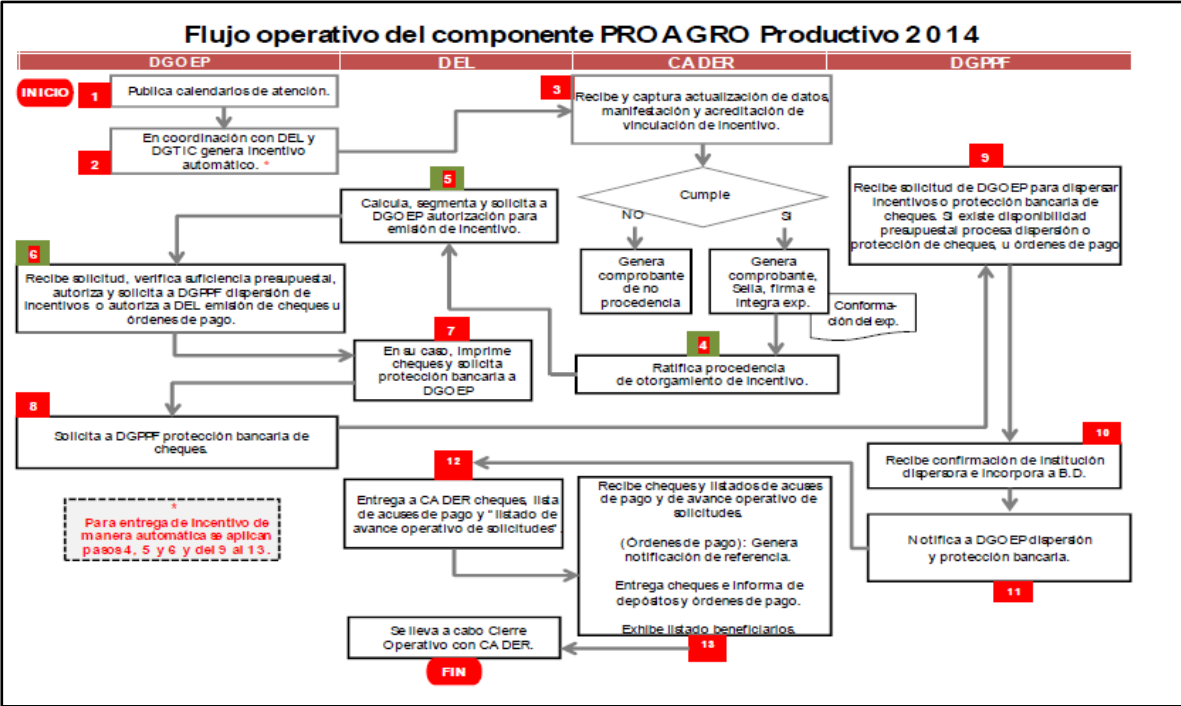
Flujo operativo del componente PROAGRO Productivo 2014

DGOEP

DEL

CADER

DGPPF

INICIO

1 Publica calendarios de atención.

2 En coordinación con DEL y DGTIC genera incentivo automático. *

3 Recibe y captura actualización de datos, manifestación y acreditación de vinculación de incentivo.

Cumple

NO

SI

Genera comprobante de no procedencia

Genera comprobante, Sella, firma e integra exp.

Conformación del exp.

4 Ratifica procedencia de otorgamiento de incentivo.

5 Calcula, segmenta y solicita a DGOEP autorización para emisión de incentivo.

6 Recibe solicitud, verifica suficiencia presupuestal, autoriza y solicita a DGPPF dispersión de incentivos o autoriza a DEL emisión de cheques u órdenes de pago.

7 En su caso, imprime cheques y solicita protección bancaria a DGOEP

8 Solicita a DGPPF protección bancaria de cheques.

9 Recibe solicitud de DGOEP para dispersar incentivos o protección bancaria de cheques. Si existe disponibilidad presupuestal procesa dispersión o protección de cheques, u órdenes de pago

10 Recibe confirmación de institución dispersora e incorpora a B.D.

11 Notifica a DGOEP dispersión y protección bancaria.

12 Entrega a CADER cheques, lista de acuses de pago y "listado de avance operativo de solicitudes".

Recibe cheques y listados de acuses de pago y de avance operativo de solicitudes.

(Órdenes de pago): Genera notificación de referencia.

Entrega cheques e informa de depósitos y órdenes de pago.

Exhibe listado beneficiarios.

13

Se lleva a cabo Cierre Operativo con CADER.

FIN

* Para entrega de incentivo de manera automática se aplican pasos 4, 5 y 6 y del 9 al 13.